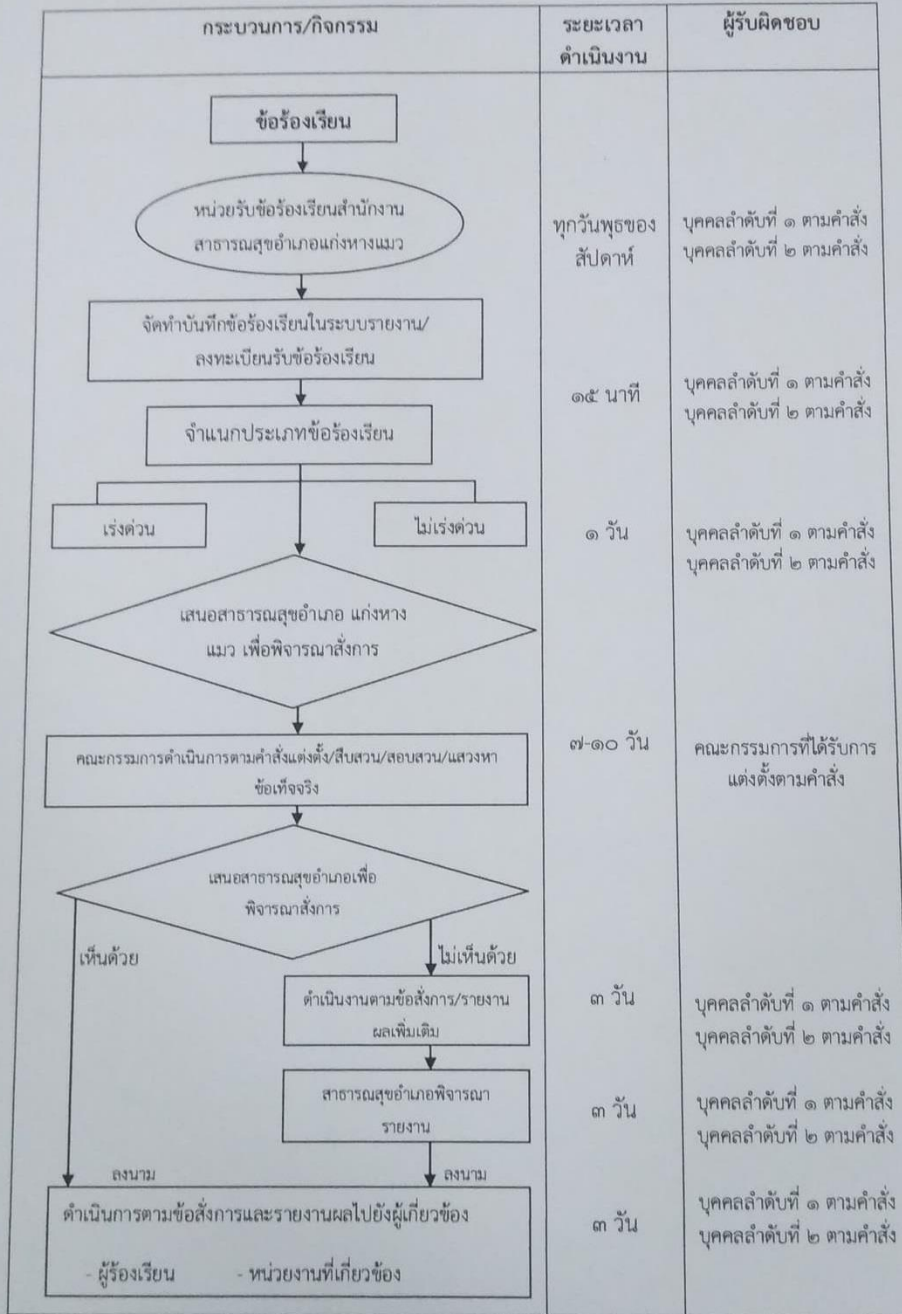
| กระบวนการ/กิจกรรม | ระยะเวลาดำเนินงาน | ผู้รับผิดชอบ |
|---|---|---|
| ข้อร้องเรียน | | |
| หน่วยรับข้อร้องเรียนสำนักงานสาธารณสุขอำเภอแก่งหางแมว | ทุกวันพุธของสัปดาห์ | บุคคลลำดับที่ ๑ ตามคำสั่ง บุคคลลำดับที่ ๒ ตามคำสั่ง |
| จัดทำบันทึกข้อร้องเรียนในระบบรายงาน/ลงทะเบียนรับข้อร้องเรียน | | |
| จำแนกประเภทข้อร้องเรียน | ๑๕ นาที | บุคคลลำดับที่ ๑ ตามคำสั่ง บุคคลลำดับที่ ๒ ตามคำสั่ง |
| เร่งด่วน ไม่เร่งด่วน | ๑ วัน | บุคคลลำดับที่ ๑ ตามคำสั่ง บุคคลลำดับที่ ๒ ตามคำสั่ง |
| เสนอสาธารณสุขอำเภอ แก่งหางแมว เพื่อพิจารณาสั่งการ | | |
| คณะกรรมการดำเนินการตามคำสั่งแต่งตั้ง/สืบสวน/สอบสวน/แสวงหาข้อเท็จจริง | ๗-๑๐ วัน | คณะกรรมการที่ได้รับการแต่งตั้งตามคำสั่ง |
| เสนอสาธารณสุขอำเภอเพื่อพิจารณาสั่งการ | | |
| เห็นด้วย ไม่เห็นด้วย | | |
| ดำเนินงานตามข้อสั่งการ/รายงานผลเพิ่มเติม | ๓ วัน | บุคคลลำดับที่ ๑ ตามคำสั่ง บุคคลลำดับที่ ๒ ตามคำสั่ง |
| สาธารณสุขอำเภอพิจารณารายงาน | ๓ วัน | บุคคลลำดับที่ ๑ ตามคำสั่ง บุคคลลำดับที่ ๒ ตามคำสั่ง |
| ลงนาม ลงนาม | | |
| ดำเนินการตามข้อสั่งการและรายงานผลไปยังผู้เกี่ยวข้อง - ผู้ร้องเรียน - หน่วยงานที่เกี่ยวข้อง | ๓ วัน | บุคคลลำดับที่ ๑ ตามคำสั่ง บุคคลลำดับที่ ๒ ตามคำสั่ง |